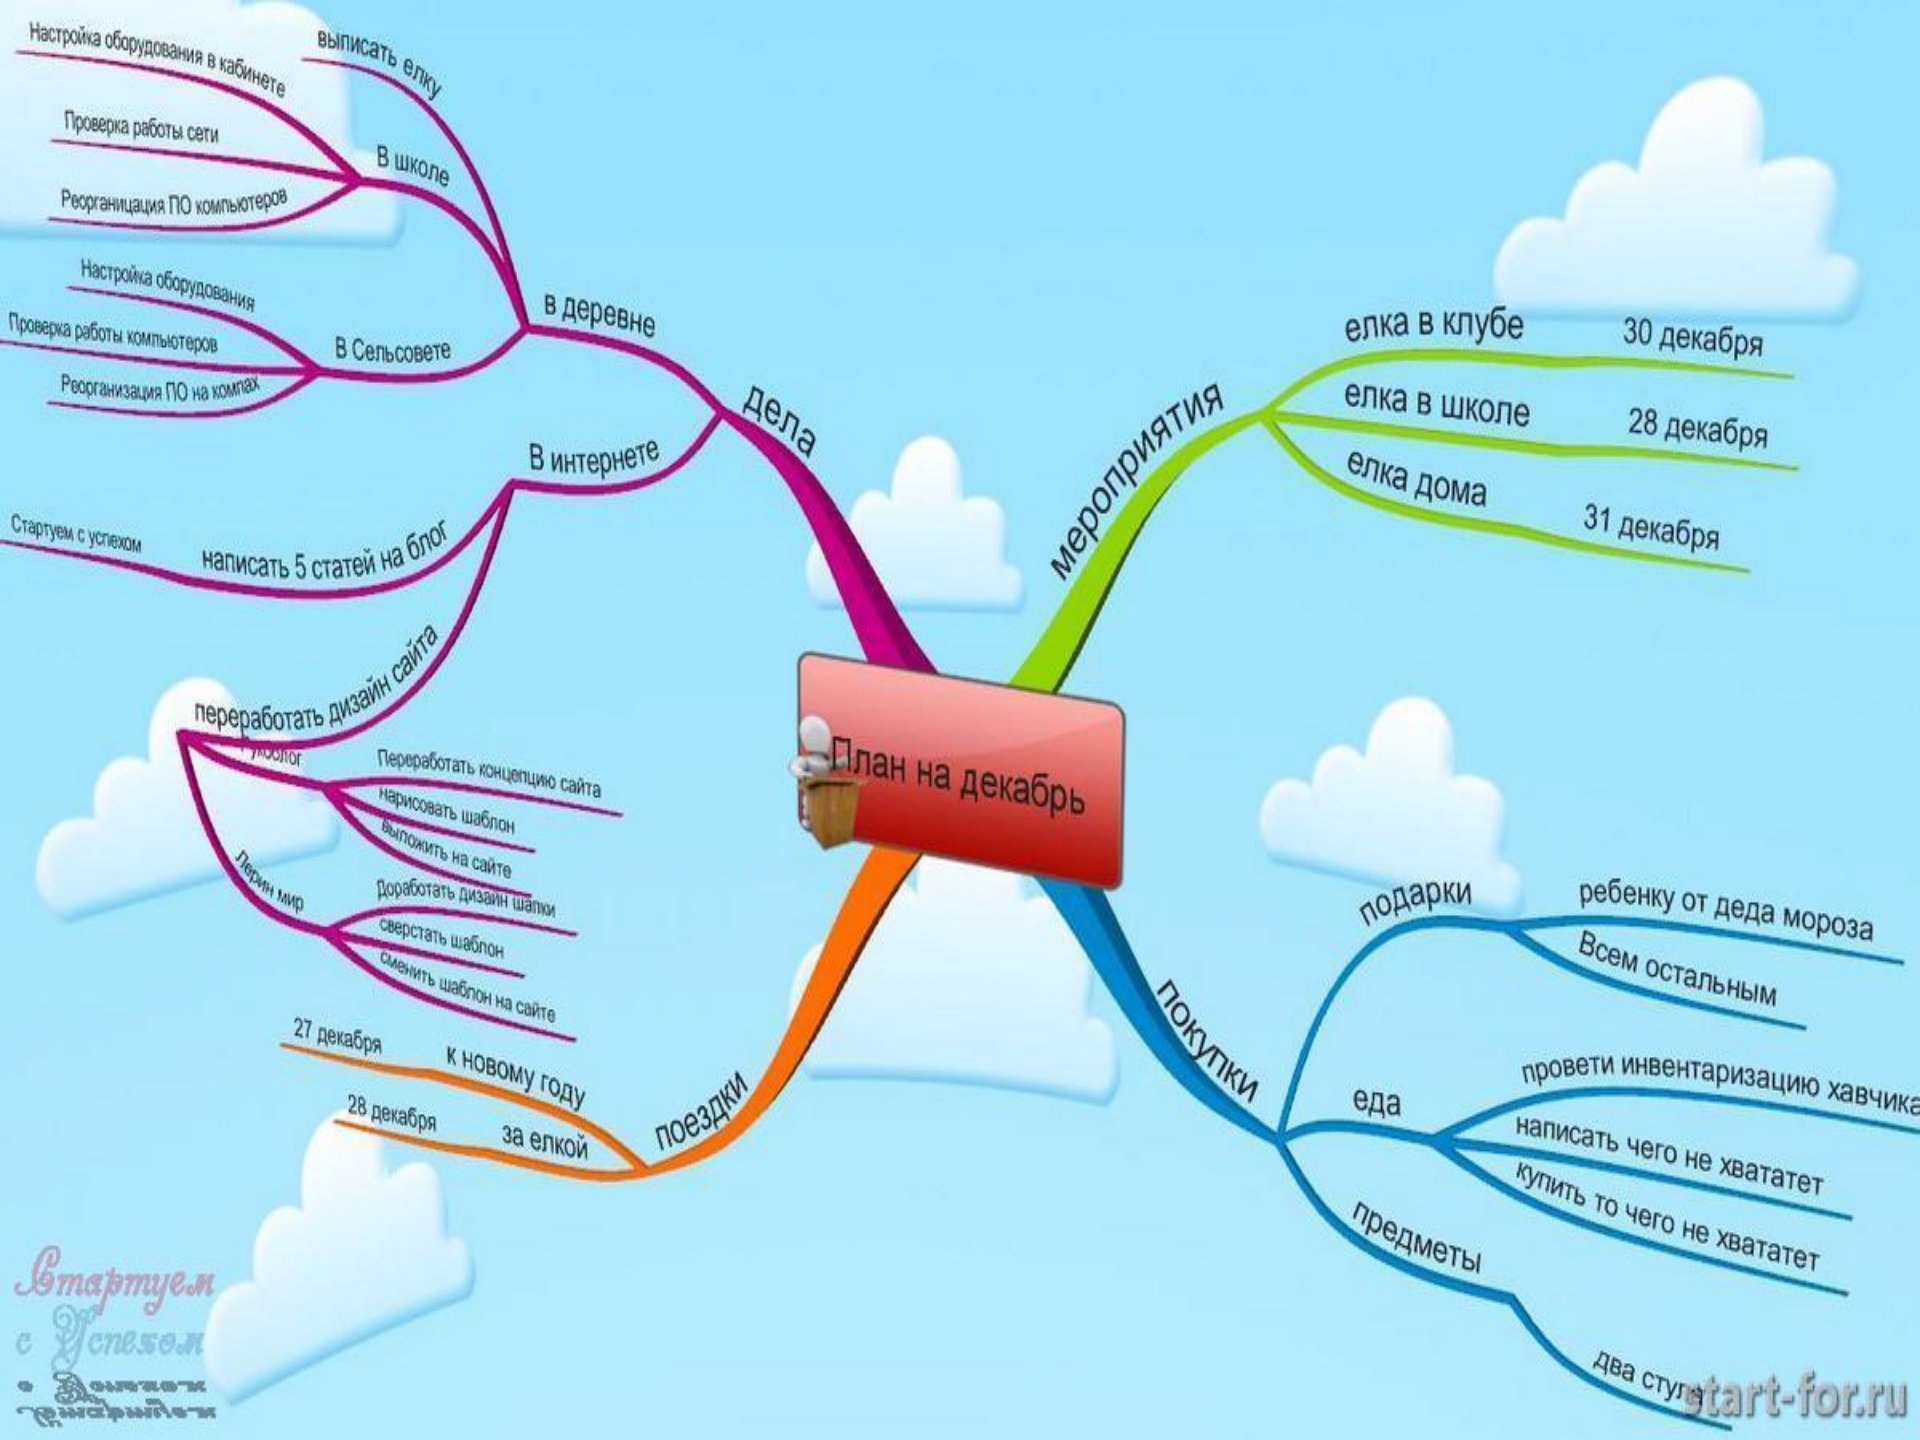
План на декабрь

дела
в деревне
В школе
выписать елку
Настройка оборудования в кабинете
Проверка работы сети
Реорганицация ПО компьютеров
В Сельсовете
Настройка оборудования
Проверка работы компьютеров
Реорганизация ПО на компах
В интернете
написать 5 статей на блог
Стартуем с успехом
переработать дизайн сайта
Руюблог
Переработать концепцию сайта
нарисовать шаблон
выложить на сайте
Лерин мир
доработать дизайн шапки
сверстать шаблон
сменить шаблон на сайте

поездки
к новому году
27 декабря
за елкой
28 декабря

мероприятия
елка в клубе
30 декабря
елка в школе
28 декабря
елка дома
31 декабря

покупки
подарки
ребенку от деда мороза
Всем остальным
еда
провети инвентаризацию хавчика
написать чего не хвататет
купить то чего не хвататет
предметы
два стула

Стартуем с Успехом
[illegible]
start-for.ru